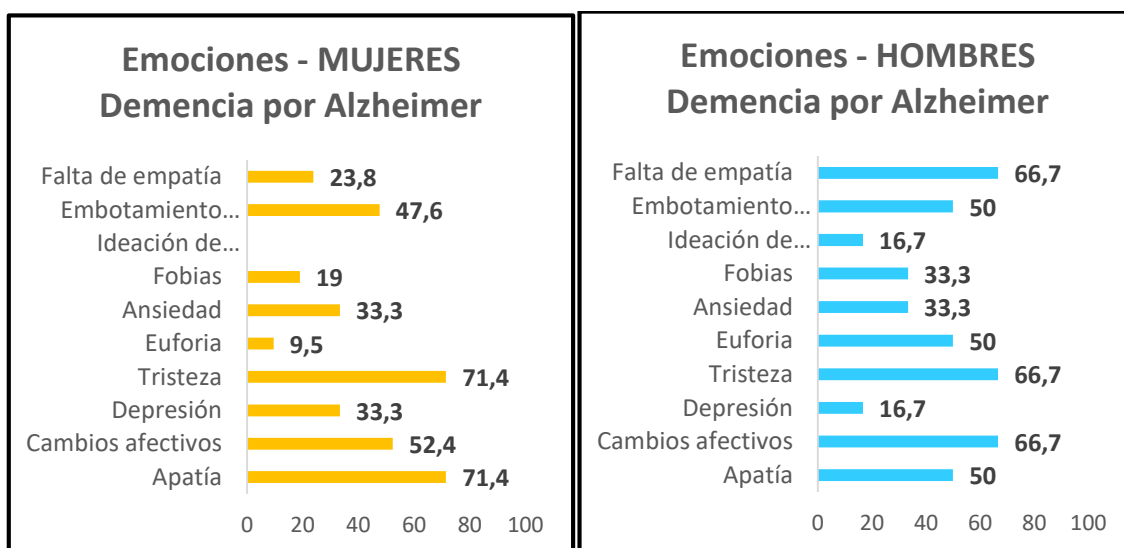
Emociones - MUJERES
Demencia por Alzheimer

Falta de empatía 23,8
Embotamiento… 47,6
Ideación de…
Fobias 19
Ansiedad 33,3
Euforia 9,5
Tristeza 71,4
Depresión 33,3
Cambios afectivos 52,4
Apatía 71,4

0 20 40 60 80 100

Emociones - HOMBRES
Demencia por Alzheimer

Falta de empatía 66,7
Embotamiento… 50
Ideación de… 16,7
Fobias 33,3
Ansiedad 33,3
Euforia 50
Tristeza 66,7
Depresión 16,7
Cambios afectivos 66,7
Apatía 50

0 20 40 60 80 100